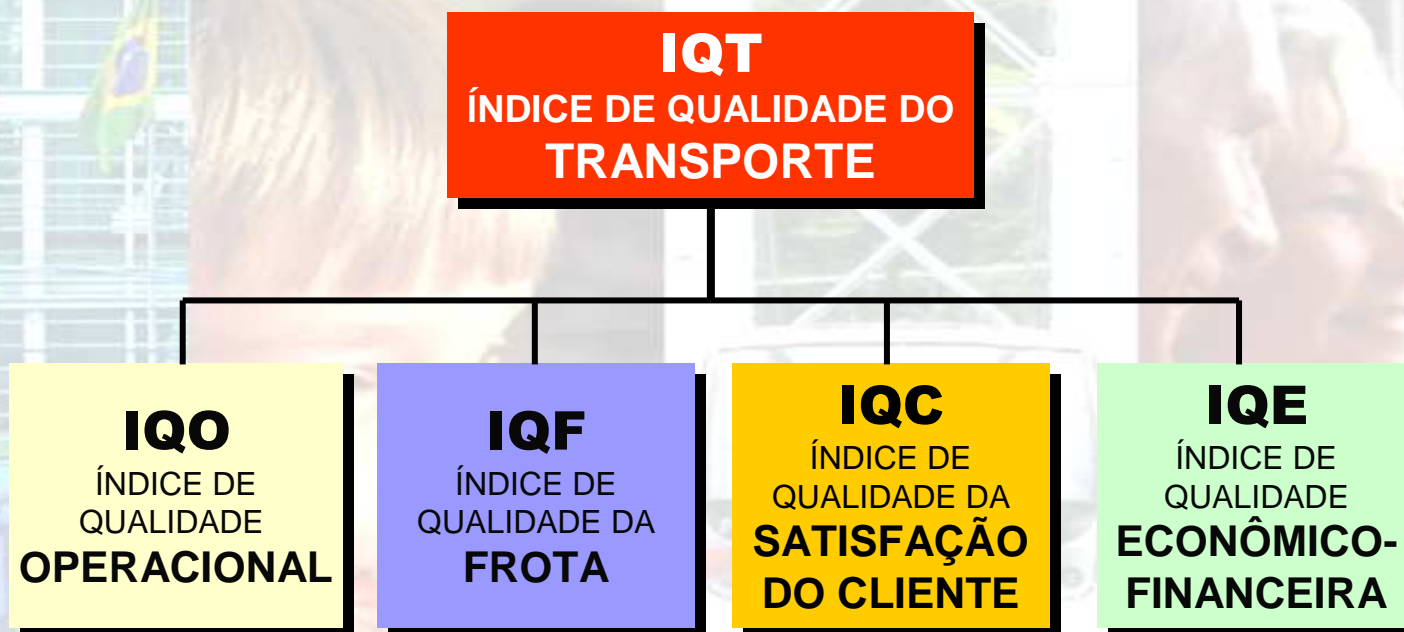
IQT
ÍNDICE DE QUALIDADE DO TRANSPORTE

IQO
ÍNDICE DE QUALIDADE OPERACIONAL

IQF
ÍNDICE DE QUALIDADE DA FROTA

IQC
ÍNDICE DE QUALIDADE DA SATISFAÇÃO DO CLIENTE

IQE
ÍNDICE DE QUALIDADE ECONÔMICO-FINANCEIRA